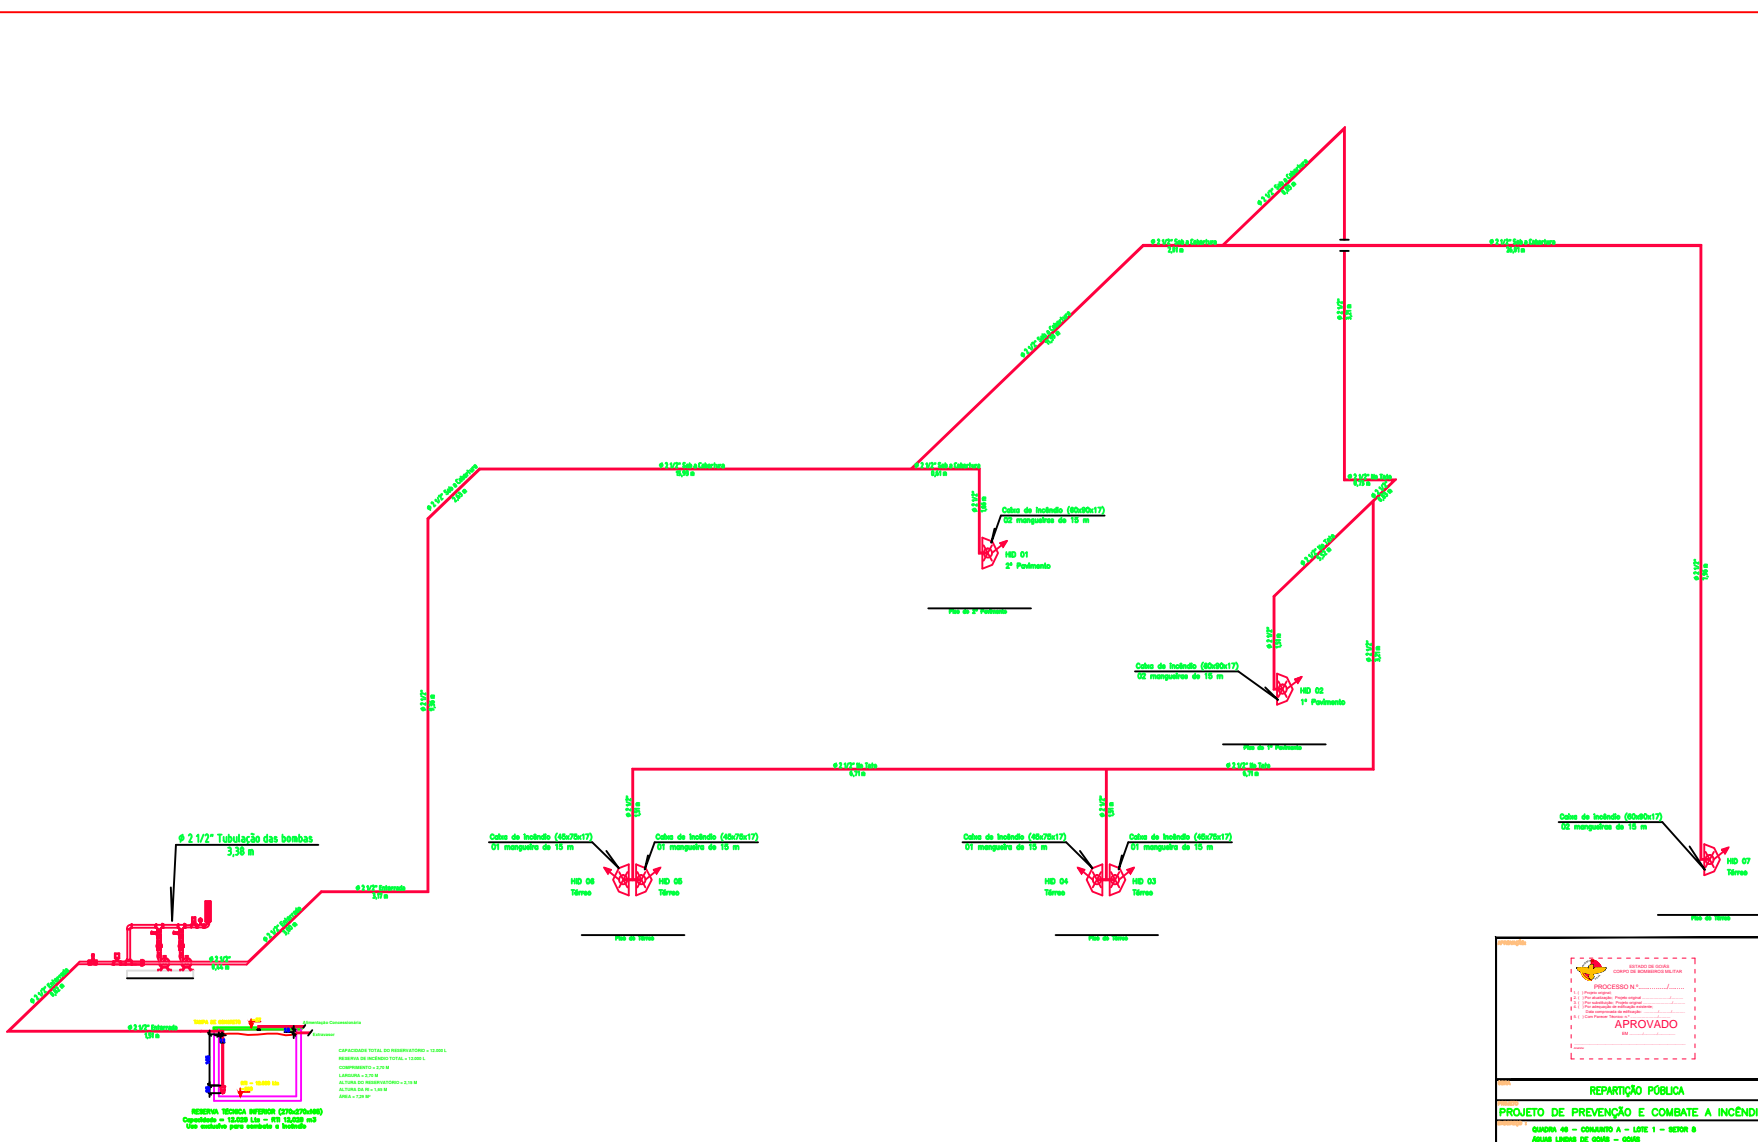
Ø 2 1/2" Tubulação das bombas
3,38 m

Caixa de Incêndio (60x90x17)
02 mangueiras de 15 m
HID 01
2° Pavimento

Piso do 2° Pavimento

Caixa de Incêndio (60x90x17)
02 mangueiras de 15 m
HID 02
1° Pavimento

Piso do 1° Pavimento

Caixa de Incêndio (45x75x17)
01 mangueira de 15 m
HID 06
Térreo

Caixa de Incêndio (45x75x17)
01 mangueira de 15 m
HID 05
Térreo

Piso do Térreo

Caixa de Incêndio (45x75x17)
01 mangueira de 15 m
HID 04
Térreo

Caixa de Incêndio (45x75x17)
01 mangueira de 15 m
HID 03
Térreo

Piso do Térreo

Caixa de Incêndio (60x90x17)
02 mangueiras de 15 m
HID 07
Térreo

Piso do Térreo

RESERVA TÉCNICA INFERIOR
Capacidade = 12.030 Lts
Uso exclusivo para combate a incêndio

ESTADO DE GOIÁS
CORPO DE BOMBEIROS MILITAR
PROCESSO N.º
APROVADO

REPARTIÇÃO PÚBLICA
PROJETO DE PREVENÇÃO E COMBATE A INCÊNDI
QUADRA 46 - CONJUNTO A - LOTE 1 - SETOR 8
ÁGUAS LINDAS DE GOIÁS - GOIÁS